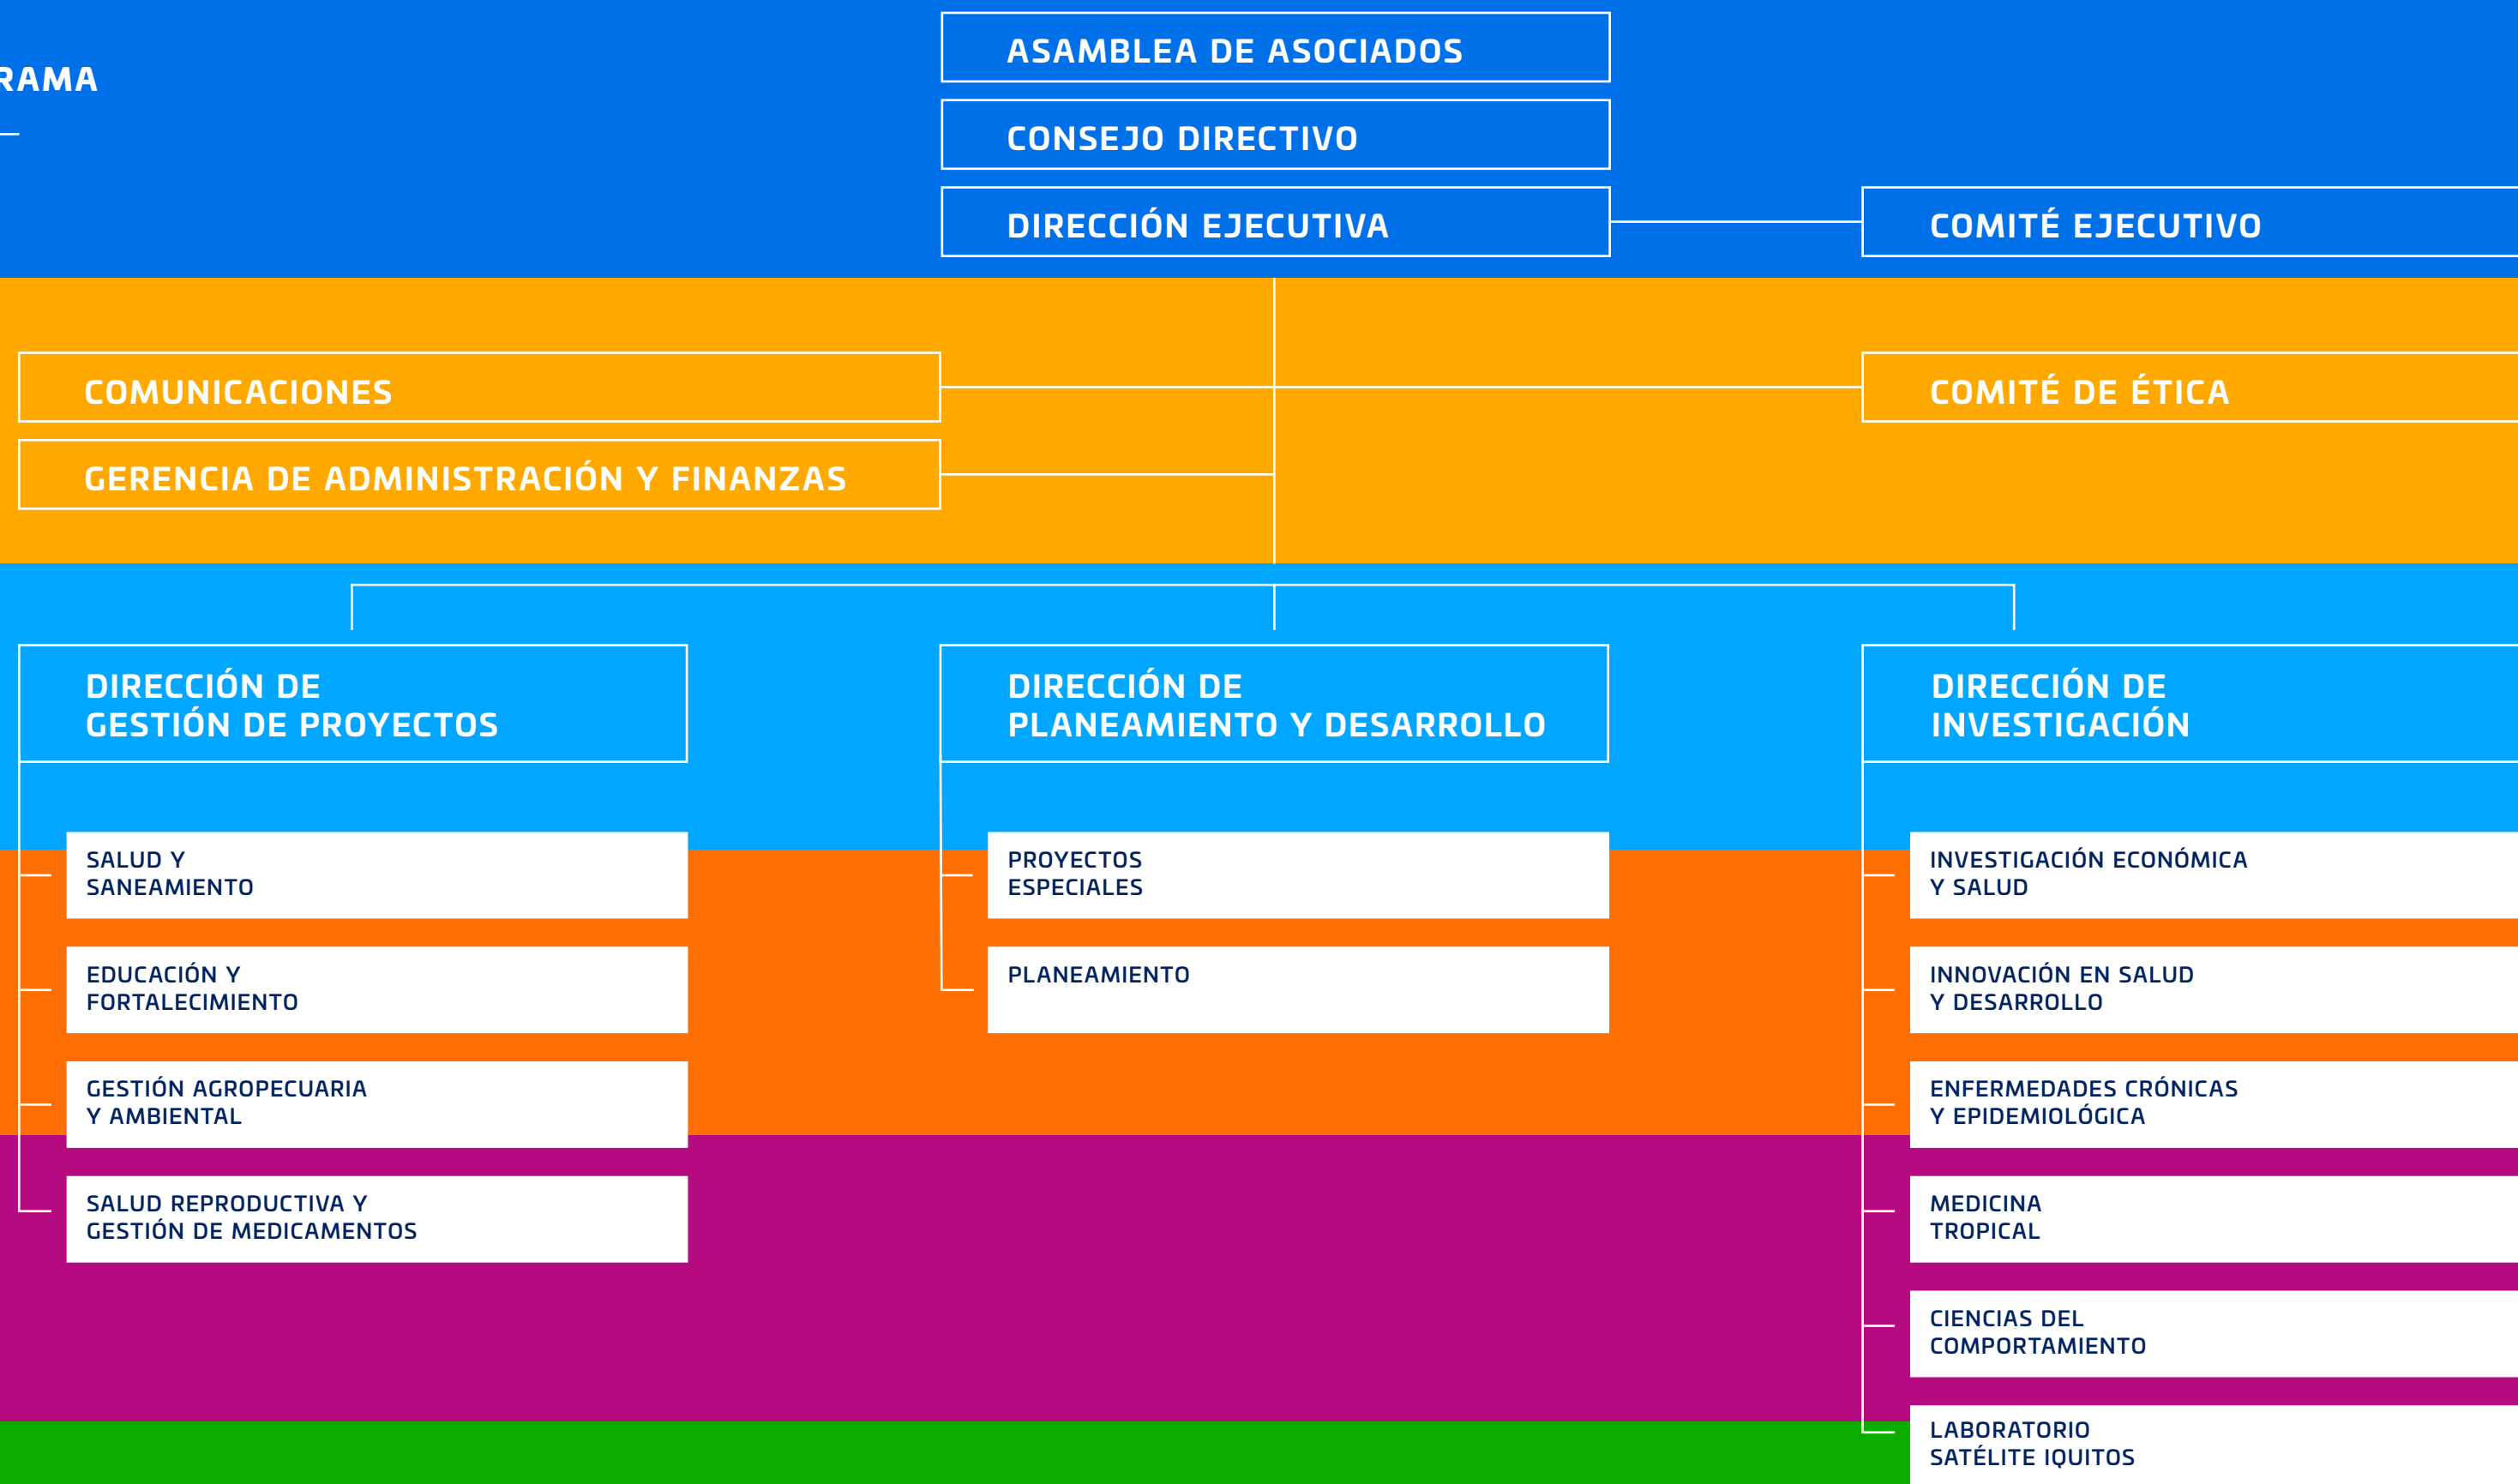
RAMA

ASAMBLEA DE ASOCIADOS

CONSEJO DIRECTIVO

DIRECCIÓN EJECUTIVA

COMITÉ EJECUTIVO

COMUNICACIONES

GERENCIA DE ADMINISTRACIÓN Y FINANZAS

COMITÉ DE ÉTICA

DIRECCIÓN DE GESTIÓN DE PROYECTOS

DIRECCIÓN DE PLANEAMIENTO Y DESARROLLO

DIRECCIÓN DE INVESTIGACIÓN

SALUD Y SANEAMIENTO

EDUCACIÓN Y FORTALECIMIENTO

GESTIÓN AGROPECUARIA Y AMBIENTAL

SALUD REPRODUCTIVA Y GESTIÓN DE MEDICAMENTOS

PROYECTOS ESPECIALES

PLANEAMIENTO

INVESTIGACIÓN ECONÓMICA Y SALUD

INNOVACIÓN EN SALUD Y DESARROLLO

ENFERMEDADES CRÓNICAS Y EPIDEMIOLÓGICA

MEDICINA TROPICAL

CIENCIAS DEL COMPORTAMIENTO

LABORATORIO SATÉLITE IQUITOS